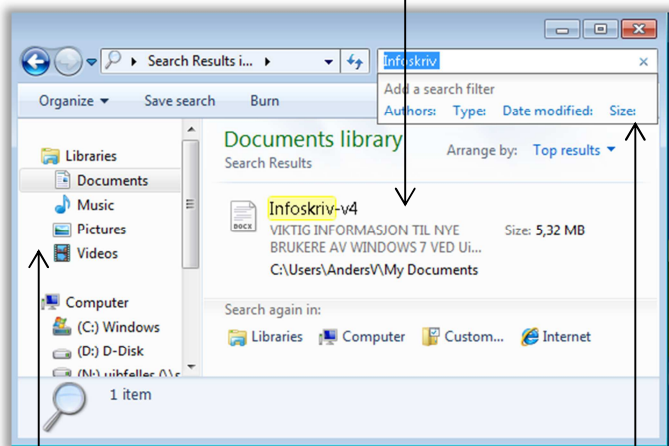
Search Results i...

Infoskriv

Add a search filter

Authors: Type: Date modified: Size:

Organize ▾ Save search Burn

Libraries
Documents
Music
Pictures
Videos

Computer
(C:) Windows
(D:) D-Disk
(N:) uib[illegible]

Documents library
Search Results

Arrange by: Top results ▾

DOCX

Infoskriv-v4
VIKTIG INFORMASJON TIL NYE BRUKERE AV WINDOWS 7 VED Ui...
C:\Users\AndersV\My Documents

Size: 5,32 MB

Search again in:
Libraries Computer Custom... Internet

1 item